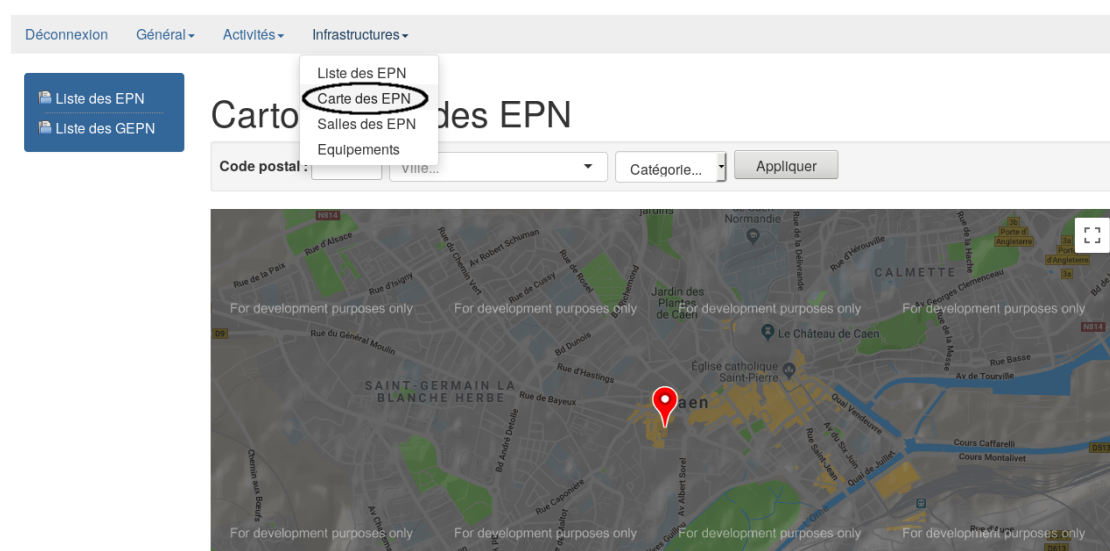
Déconnexion Général▾ Activités▾ Infrastructures▾

Liste des EPN
Carte des EPN
Salles des EPN
Equipements

Liste des EPN
Liste des GEPN

Carto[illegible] des EPN

Code postal : Ville... Catégorie... Appliquer

N814
Rue d'Alsace
Rue de la Paix
Rue d'Isigny
Rue du Chemin Vert
Av Robert Schuman
Rue de Cussy
Rue de Rosel
Rue Pémagnie
Jardins
Normandie
Rue de la Délivrande
Rue d'Hérouville
CALMETTE
Porte d'Angleterre
Av Georges Clemenceau
Jardin des Plantes de Caen
Le Château de Caen
D9
Rue du Général Moulin
Rue Dunois
Rue d'Hastings
Église catholique Saint-Pierre
Rue Basse
Av de Tourville
SAINT-GERMAIN LA BLANCHE HERBE
Rue de Bayeux
Caen
Quai Vendeuvre
Av du Six Juin
Rue Saint-Jean
Quai de Juillet
Cours Caffarelli
Cours Montalivet
Bd André Detolle
Chemin aux Bœufs
Rue Caponière
Av Albert Sorel
N814
D513
For development purposes only
For development purposes only
For development purposes only
For development purposes only
For development purposes only
For development purposes only
For development purposes only
For development purposes only